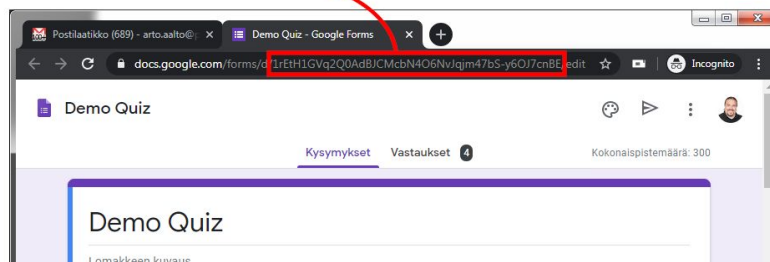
Postilaatikko (689) - arto.aalto@

Demo Quiz - Google Forms

docs.google.com/forms/d/1rEtH1GVq2Q0AdBJCMcbN4O6NvJqjm47bS-y6OJ7cnBE/edit

Incognito

Demo Quiz

Kysymykset Vastaukset 4

Kokonaispistemäärä: 300

Demo Quiz

Lomakkeen kuvaus